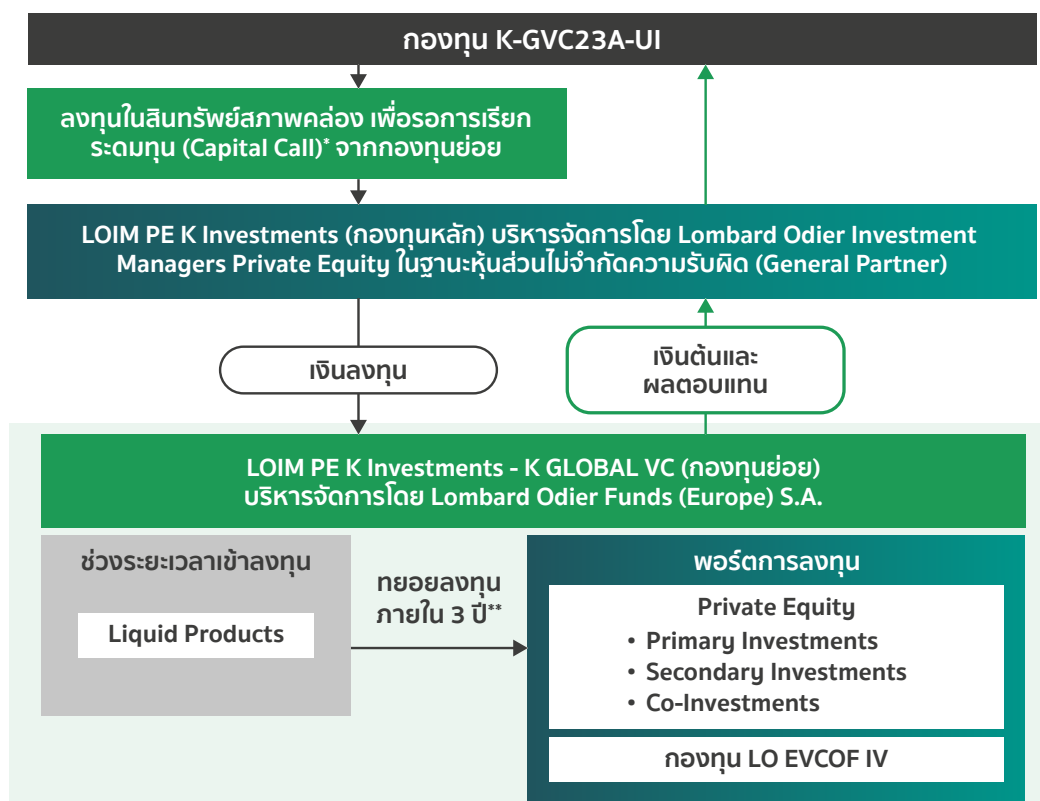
กองทุน K-GVC23A-UI

ลงทุนในสินทรัพย์สภาพคล่อง เพื่อรอการเรียกระดมทุน (Capital Call)* จากกองทุนย่อย

LOIM PE K Investments (กองทุนหลัก) บริหารจัดการโดย Lombard Odier Investment Managers Private Equity ในฐานะหุ้นส่วนไม่จำกัดความรับผิด (General Partner)

เงินลงทุน

เงินต้นและผลตอบแทน

LOIM PE K Investments - K GLOBAL VC (กองทุนย่อย) บริหารจัดการโดย Lombard Odier Funds (Europe) S.A.

ช่วงระยะเวลาเข้าลงทุน

Liquid Products

ทยอยลงทุนภายใน 3 ปี**

พอร์ตการลงทุน

Private Equity
• Primary Investments
• Secondary Investments
• Co-Investments

กองทุน LO EVCOF IV